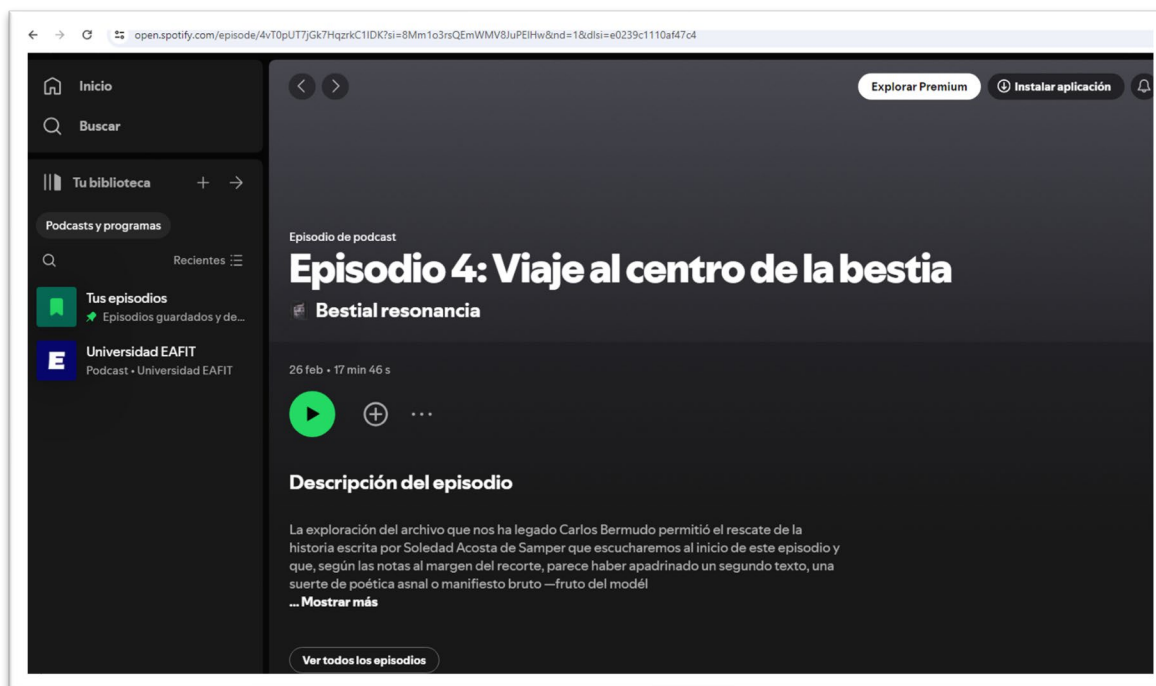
open.spotify.com/episode/4vT0pUT7jGk7HqzrkC1IDK?si=8Mm1o3rsQEmWMV8JuPEIHw&nd=1&dlsi=e0239c1110af47c4

Inicio

Buscar

Tu biblioteca

Podcasts y programas

Recientes

Tus episodios
Episodios guardados y de...

Universidad EAFIT
Podcast • Universidad EAFIT

Explorar Premium

Instalar aplicación

Episodio de podcast

Episodio 4: Viaje al centro de la bestia

Bestial resonancia

26 feb • 17 min 46 s

Descripción del episodio

La exploración del archivo que nos ha legado Carlos Bermudo permitió el rescate de la historia escrita por Soledad Acosta de Samper que escucharemos al inicio de este episodio y que, según las notas al margen del recorte, parece haber apadrinado un segundo texto, una suerte de poética asnal o manifiesto bruto —fruto del modél
... Mostrar más

Ver todos los episodios